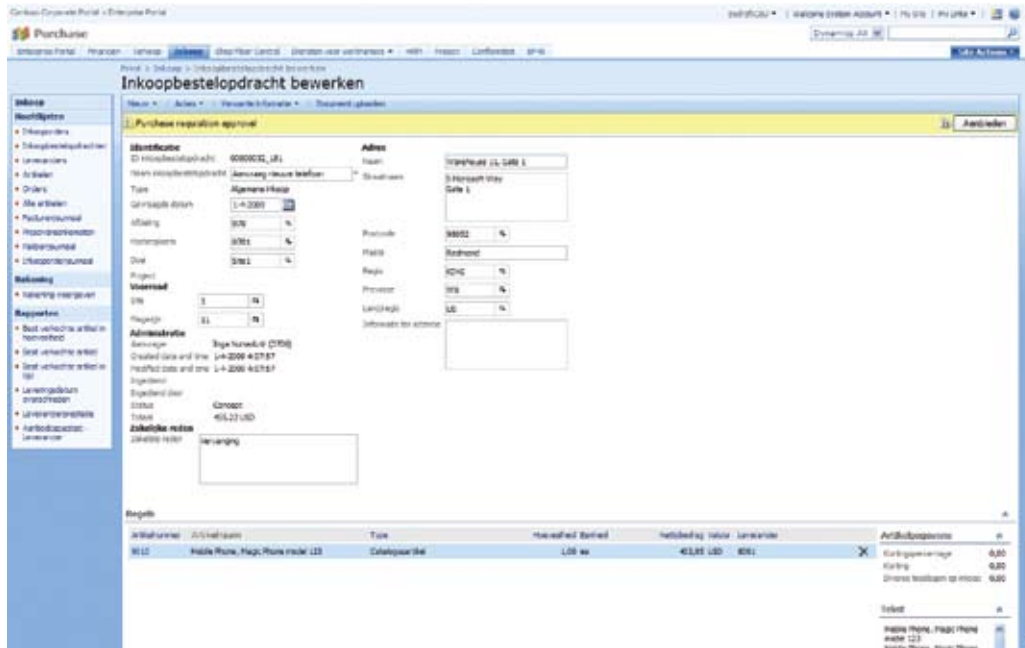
Contoso Corporate Portal > Enterprise Portal

Purchase

Inkoopbestelopdracht bewerken

Inkoop
Hoofdlijsten
• Inkooporders
• Inkoopbestelopdrachten
• Leveranciers
• Artikelen
• Orders
• Alle artikelen
• Factuurjournaal
• Inkooporders
• Retourjournaal
• Inkooporderjournaal
Rekening
• Rekening weergeven
Rapporten

Nieuw • | Acties • | Verwante informatie • | Document uploaden

Purchase requisition approval

Aanbieden

Identificatie
ID inkoopbestelopdracht 00000031_UR1
Naam inkoopbestelopdracht Aanvraag nieuwe telefoon
Type Algemene inkoop
Gevraagde datum 1-4-2009
Afdeling 070
Kostenplaats 0701
Doel Site1
Project
Voorraad
Site 1
Magazijn 11
Administratie
Aanvrager Inge Nunes (2700)
Created date and time 1-4-2009 4:07:57
Modified date and time 1-4-2009 4:07:57
Ingediend
Ingediend door
Status Concept
Totaal 403,23 USD
Zakelijke reden
Zakelijke reden Vervanging

Adres
Naam Warehouse 11 Site 1
Straatnaam 1 Microsoft Way Site 1
Postcode 98052
Plaats Redmond
Regio KING
Provincie WA
Land/regio US
Informatie bij adresse

Regels
| Artikelnummer | Artikelnaam | Type | Hoeveelheid Eenheid | Nettobedrag Valuta | Leverancier |
|---|---|---|---|---|---|
| 9010 | Mobile Phone, Magic Phone model 123 | Catalogusartikel | 1,00 ea | 403,93 USD | 8061 |

Artikelgegevens
Kortingspercentage 0,00
Korting 0,00
Diverse toeslagen op inkoop 0,00

Totaal
Mobile Phone, Magic Phone model 123